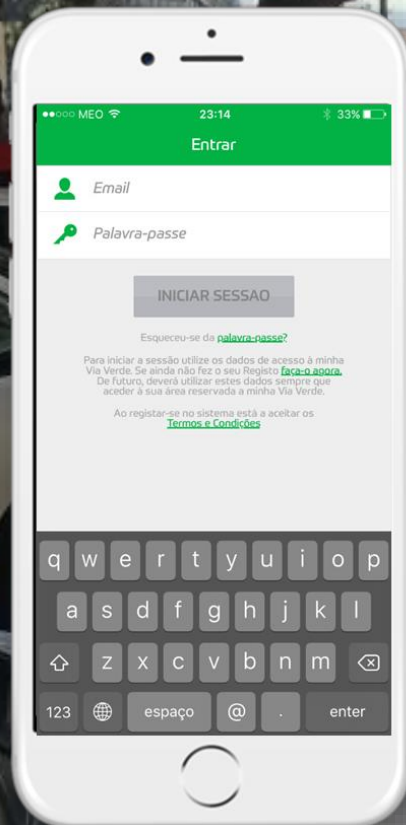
●●○○○ MEO 23:14 33%

Entrar

Email

Palavra-passe

INICIAR SESSAO

Esqueceu-se da palavra-passe?

Para iniciar a sessão utilize os dados de acesso à minha Via Verde. Se ainda não fez o seu Registo faça-o agora. De futuro, deverá utilizar estes dados sempre que aceder à sua área reservada a minha Via Verde.

Ao registar-se no sistema está a aceitar os Termos e Condições

q w e r t y u i o p
a s d f g h j k l
z x c v b n m
123 espaço @ . enter